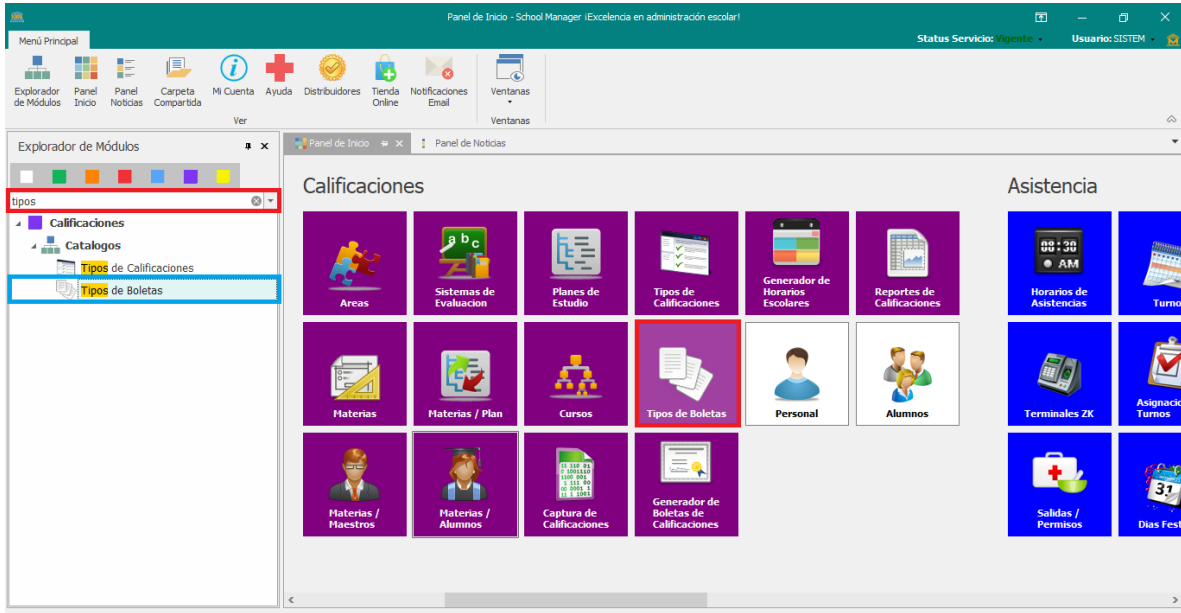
Panel de Inicio - School Manager ¡Excelencia en administración escolar!

Menú Principal

Status Servicio: Vigente
Usuario: SISTEM

Explorador de Módulos
Panel Inicio
Panel Noticias
Carpeta Compartida
Mi Cuenta
Ayuda
Distribuidores
Tienda Online
Notificaciones Email
Ver
Ventanas
Ventanas

Explorador de Módulos

tipos

Calificaciones
Catalogos
Tipos de Calificaciones
Tipos de Boletas

Panel de Inicio
Panel de Noticias

Calificaciones

Areas
Sistemas de Evaluacion
Planes de Estudio
Tipos de Calificaciones
Generador de Horarios Escolares
Reportes de Calificaciones
Materias
Materias / Plan
Cursos
Tipos de Boletas
Personal
Alumnos
Materias / Maestros
Materias / Alumnos
Captura de Calificaciones
Generador de Boletas de Calificaciones

Asistencia

08:30 AM
Horarios de Asistencias
Turno
Terminales ZK
Asignacio Turnos
Salidas / Permisos
Dias Fest
31